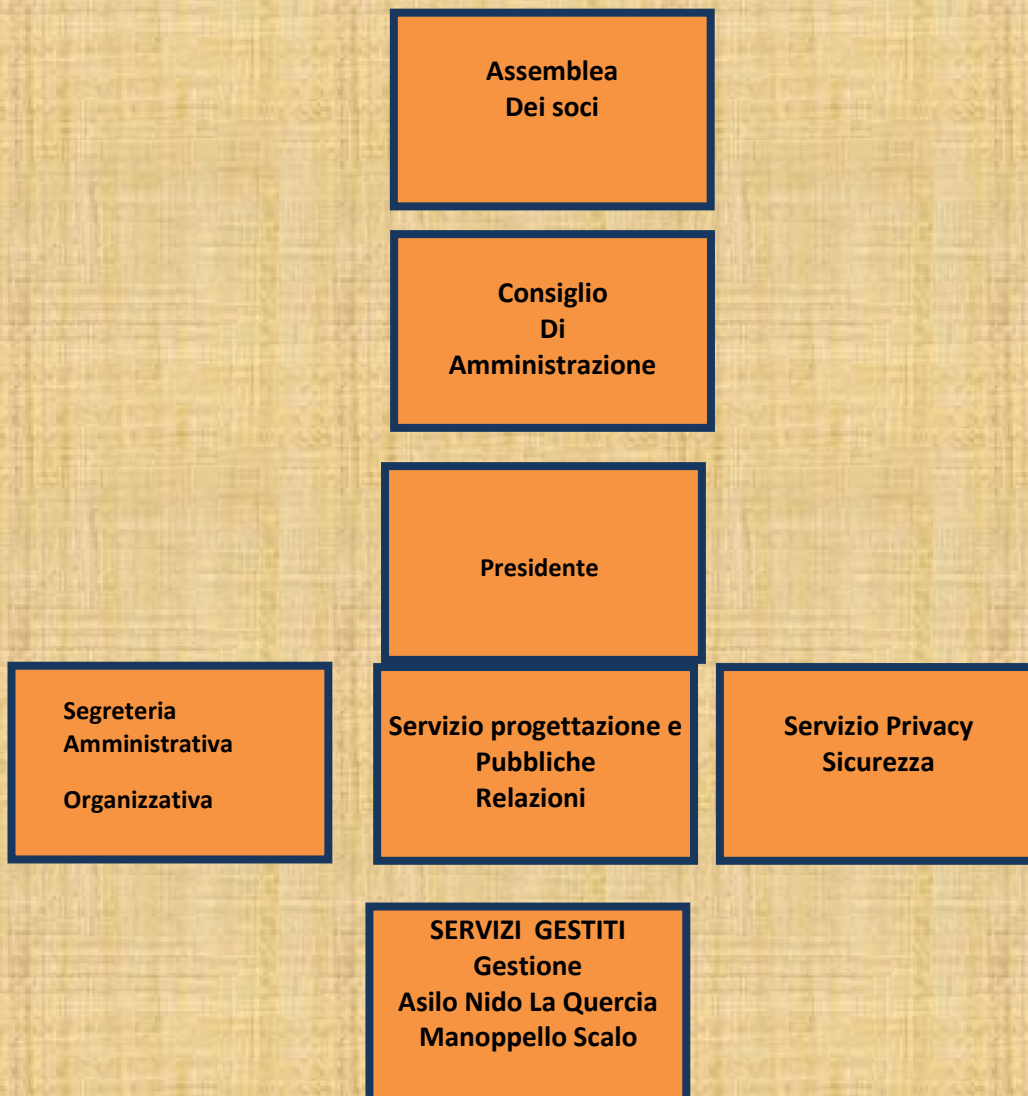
Assemblea
Dei soci

Consiglio
Di
Amministrazione

Presidente

Segreteria
Amministrativa

Organizzativa

Servizio progettazione e
Pubbliche
Relazioni

Servizio Privacy
Sicurezza

SERVIZI GESTITI
Gestione
Asilo Nido La Quercia
Manoppello Scalo